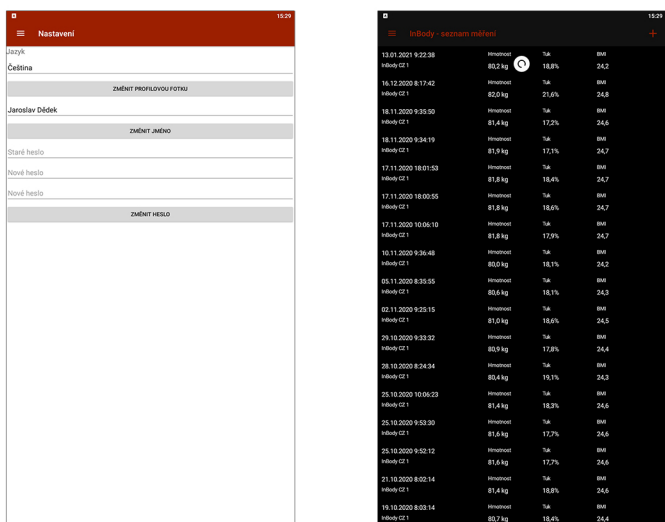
15:29

Nastavení

Jazyk
Čeština

ZMĚNIT PROFILOVOU FOTKU

Jaroslav Dědek

ZMĚNIT JMÉNO

Staré heslo

Nové heslo

Nové heslo

ZMĚNIT HESLO

15:29

InBody - seznam měření

| | Hmotnost | Tuk | BMI |
|---|---|---|---|
| 13.01.2021 9:22:38 InBody CZ 1 | 80,2 kg | 18,8% | 24,2 |
| 16.12.2020 8:17:42 InBody CZ 1 | 82,0 kg | 21,6% | 24,8 |
| 18.11.2020 9:35:50 InBody CZ 1 | 81,4 kg | 17,2% | 24,6 |
| 18.11.2020 9:34:19 InBody CZ 1 | 81,9 kg | 17,1% | 24,7 |
| 17.11.2020 18:01:53 InBody CZ 1 | 81,8 kg | 18,4% | 24,7 |
| 17.11.2020 18:00:55 InBody CZ 1 | 81,8 kg | 18,6% | 24,7 |
| 17.11.2020 10:06:10 InBody CZ 1 | 81,8 kg | 17,9% | 24,7 |
| 10.11.2020 9:36:48 InBody CZ 1 | 80,0 kg | 18,1% | 24,2 |
| 05.11.2020 8:35:55 InBody CZ 1 | 80,6 kg | 18,1% | 24,3 |
| 02.11.2020 9:25:15 InBody CZ 1 | 81,0 kg | 18,6% | 24,5 |
| 29.10.2020 9:33:32 InBody CZ 1 | 80,9 kg | 17,8% | 24,4 |
| 28.10.2020 8:24:34 InBody CZ 1 | 80,4 kg | 19,1% | 24,3 |
| 25.10.2020 10:06:23 InBody CZ 1 | 81,4 kg | 18,3% | 24,6 |
| 25.10.2020 9:53:30 InBody CZ 1 | 81,6 kg | 17,7% | 24,6 |
| 25.10.2020 9:52:12 InBody CZ 1 | 81,6 kg | 17,7% | 24,6 |
| 21.10.2020 8:02:14 InBody CZ 1 | 81,4 kg | 18,8% | 24,6 |
| 19.10.2020 8:03:14 InBody CZ 1 | 80,7 kg | 18,4% | 24,4 |